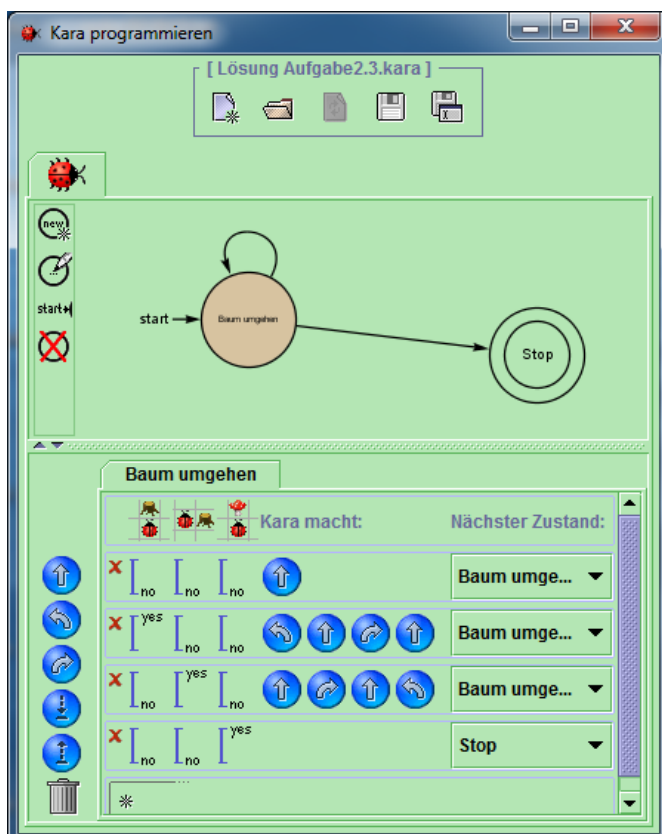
Kara programmieren

[ Lösung Aufgabe2.3.kara ]

new

start

start

Baum umgehen

Stop

Baum umgehen

Kara macht:

Nächster Zustand:

× no no no

Baum umge...

× yes no no

Baum umge...

× no yes no

Baum umge...

× no no yes

Stop